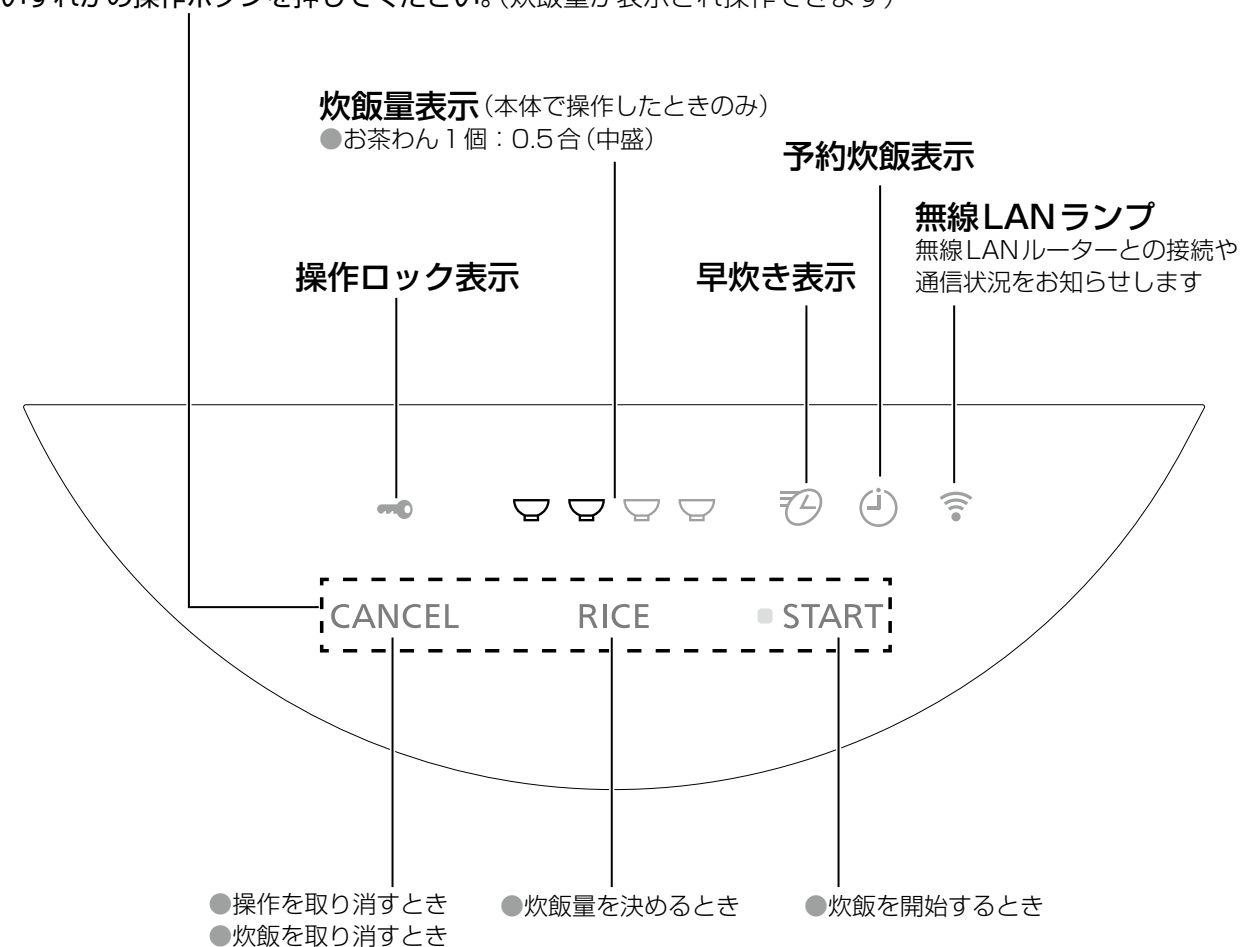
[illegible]ずれかの操作ボタンを押してください。（炊飯量が表示され操作できます）

炊飯量表示（本体で操作したときのみ）
●お茶わん1個：0.5合（中盛）

予約炊飯表示

無線LANランプ
無線LANルーターとの接続や通信状況をお知らせします

操作ロック表示

早炊き表示

CANCEL RICE START

●操作を取り消すとき
●炊飯を取り消すとき

●炊飯量を決めるとき

●炊飯を開始するとき